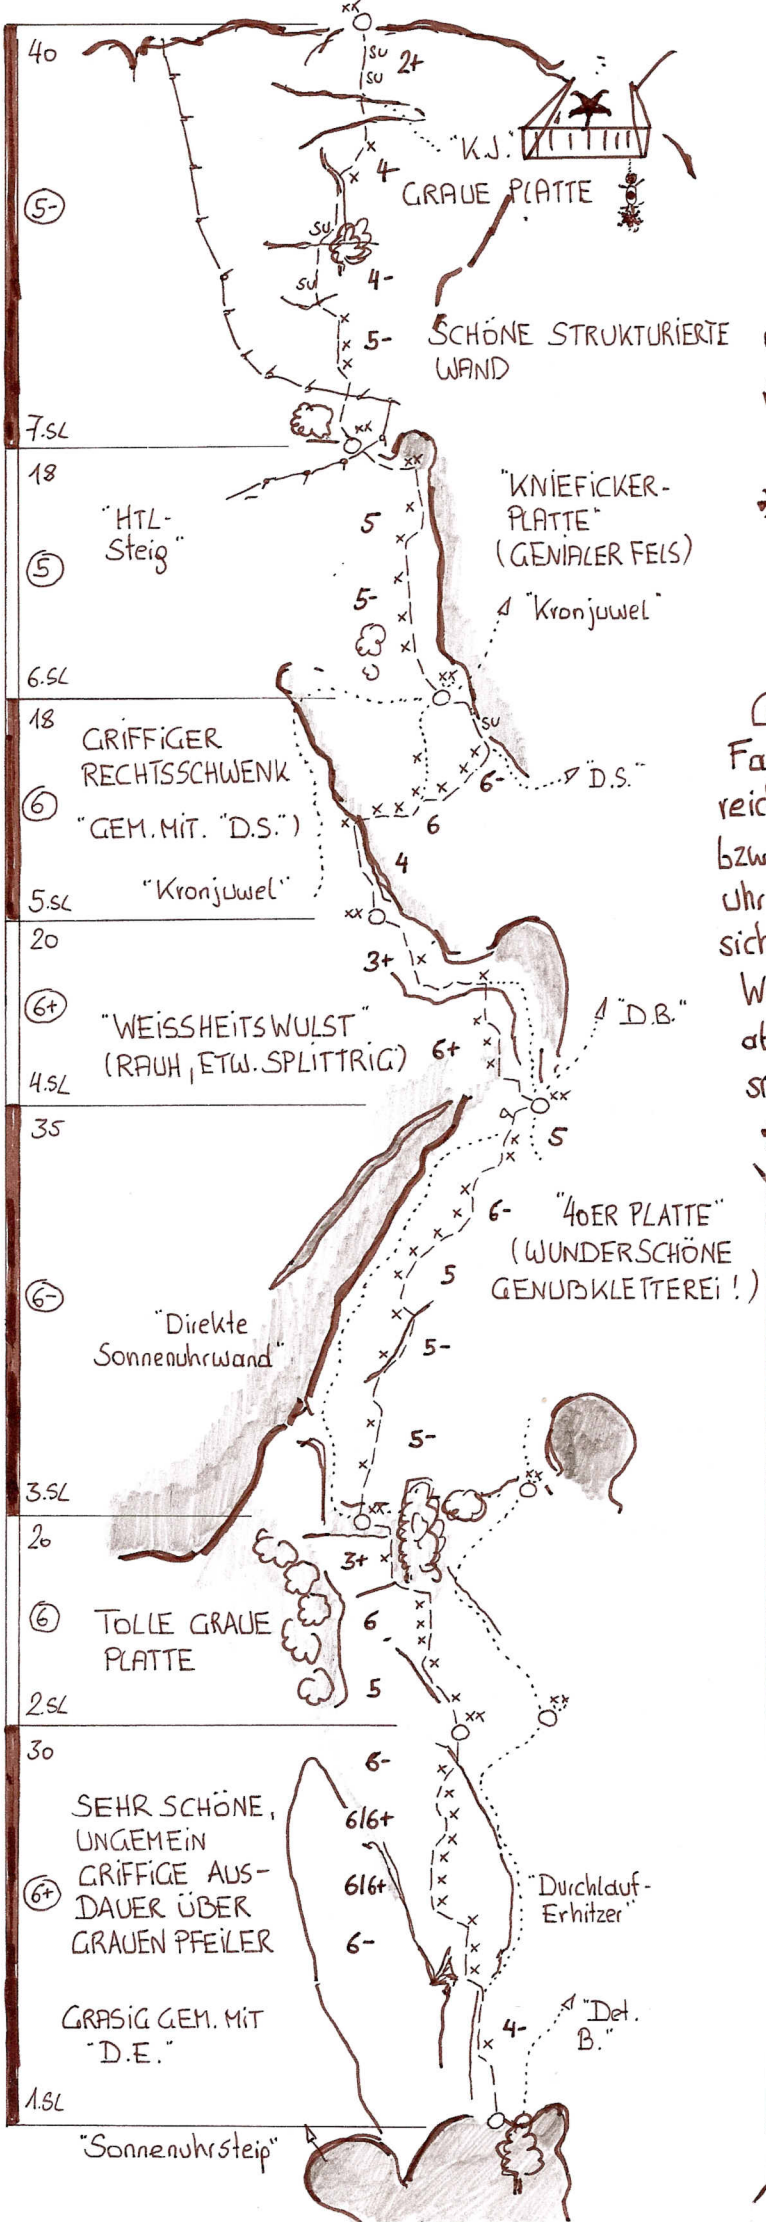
40
⑤-
su
su 2+
"K.J."
4
GRAUE PLATTE
su
4-
su
5-
SCHÖNE STRUKTURIERTE WAND
7.SL
18
"HTL-Steig"
⑤
5
5-
"KNIEFICKER-PLATTE"
(GENIALER FELS)
"Kronjuwel"
6.SL
18
GRIFFIGER RECHTSSCHWENK
⑥
"GEM. MIT "D.S.")
"Kronjuwel"
su
6-
"D.S."
6
4
5.SL
20
3+
⑥+
"WEISSHEITSWULST"
(RAUH, ETW. SPLITTRIG)
6+
"D.B."
4.SL
35
5
6-
"40ER PLATTE"
(WUNDERSCHÖNE GENUßKLETTEREI!)
⑥-
5
"Direkte Sonnenuhrwand"
5-
5-
3.SL
20
3+
⑥
TOLLE GRAUE PLATTE
6
5
2.SL
30
6-
SEHR SCHÖNE, UNGEMEIN GRIFFIGE AUSDAUER ÜBER GRAUEN PFEILER
⑥+
6/6+
6/6+
6-
"Durchlauf-Erhitzer"
GRASIG GEM. MIT "D.E."
4-
"Det. B."
1.SL
"Sonnenuhrsteig"
Fa
reic
bzw
uhr
sich
W
at
sc